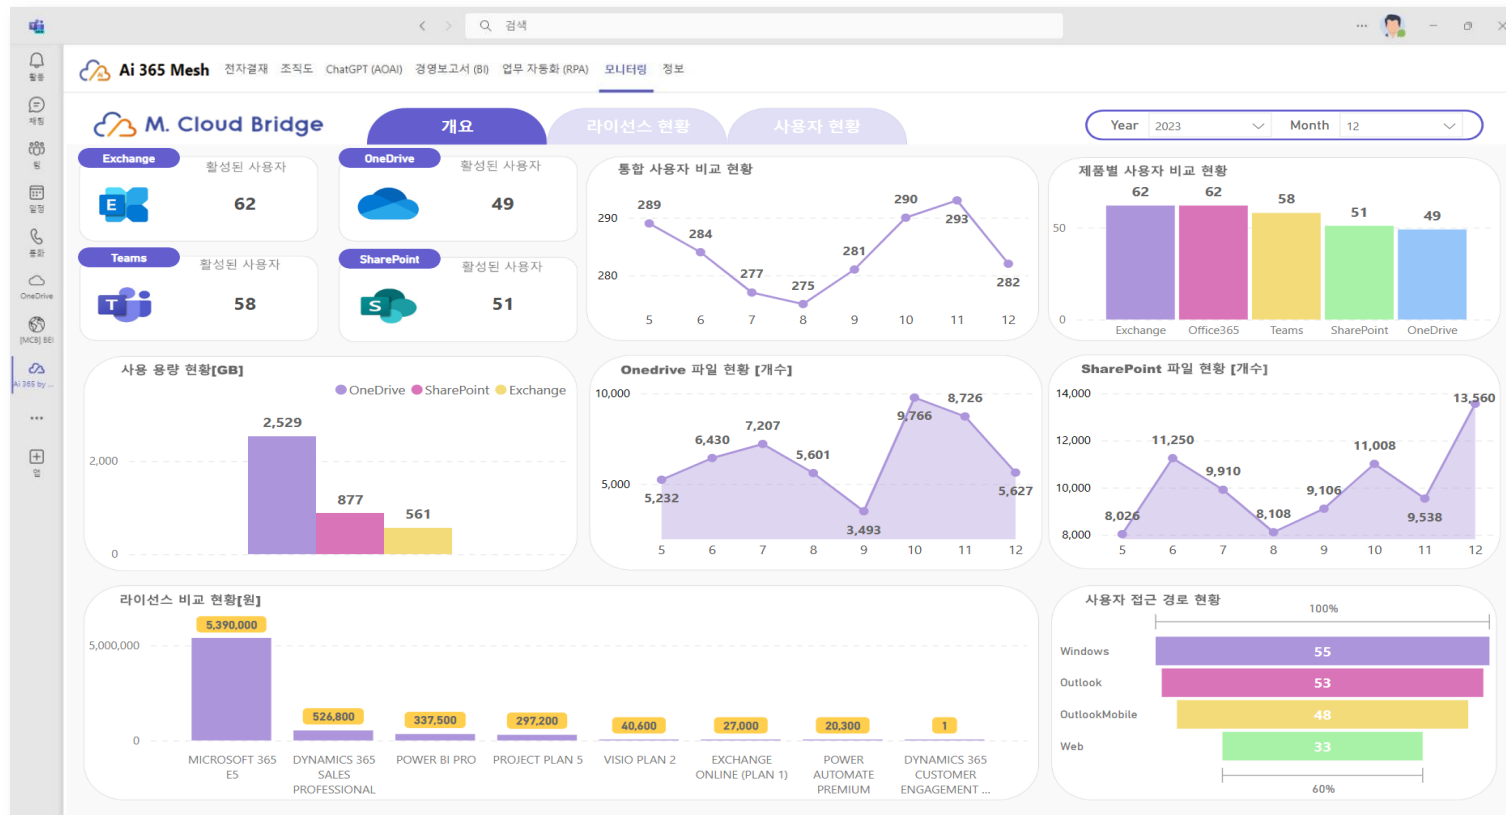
검색

활동
채팅
팀
일정
통화
OneDrive
[MCB] BEI
Ai 365 by ...
앱

Ai 365 Mesh 전자결재 조직도 ChatGPT (AOAI) 경영보고서 (BI) 업무 자동화 (RPA) 모니터링 정보

M. Cloud Bridge

개요 라이선스 현황 사용자 현황

Year 2023 Month 12

Exchange 활성된 사용자 62
OneDrive 활성된 사용자 49
Teams 활성된 사용자 58
SharePoint 활성된 사용자 51

통합 사용자 비교 현황
290
280
289 284 277 275 281 290 293 282
5 6 7 8 9 10 11 12

제품별 사용자 비교 현황
50
0
62 62 58 51 49
Exchange Office365 Teams SharePoint OneDrive

사용 용량 현황[GB]
OneDrive SharePoint Exchange
2,000
0
2,529 877 561

Onedrive 파일 현황 [개수]
10,000
5,000
5,232 6,430 7,207 5,601 3,493 9,766 8,726 5,627
5 6 7 8 9 10 11 12

SharePoint 파일 현황 [개수]
14,000
12,000
10,000
8,000
8,026 11,250 9,910 8,108 9,106 11,008 9,538 13,560
5 6 7 8 9 10 11 12

라이선스 비교 현황[원]
5,000,000
0
5,390,000 526,800 337,500 297,200 40,600 27,000 20,300 1
MICROSOFT 365 E5 | DYNAMICS 365 SALES PROFESSIONAL | POWER BI PRO | PROJECT PLAN 5 | VISIO PLAN 2 | EXCHANGE ONLINE (PLAN 1) | POWER AUTOMATE PREMIUM | DYNAMICS 365 CUSTOMER ENGAGEMENT ...

사용자 접근 경로 현황
100%
Windows 55
Outlook 53
OutlookMobile 48
Web 33
60%